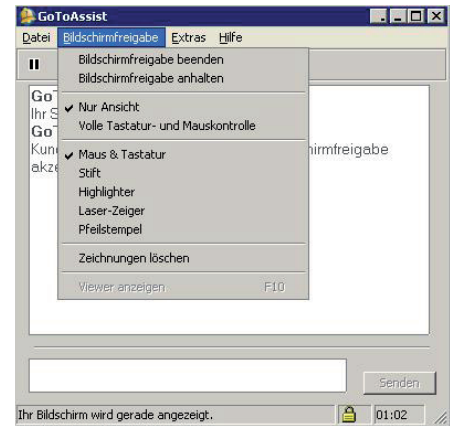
GoToAssist

Datei Bildschirmfreigabe Extras Hilfe

II

Bildschirmfreigabe beenden
Bildschirmfreigabe anhalten

✔ Nur Ansicht
Volle Tastatur- und Mauskontrolle

✔ Maus & Tastatur
Stift
Highlighter
Laser-Zeiger
Pfeilstempel

Zeichnungen löschen

Viewer anzeigen F10

Go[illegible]
Ihr S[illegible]
Go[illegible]
Kun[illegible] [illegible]irmfreigabe
akze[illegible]

Senden

Ihr Bildschirm wird gerade angezeigt.

01:02